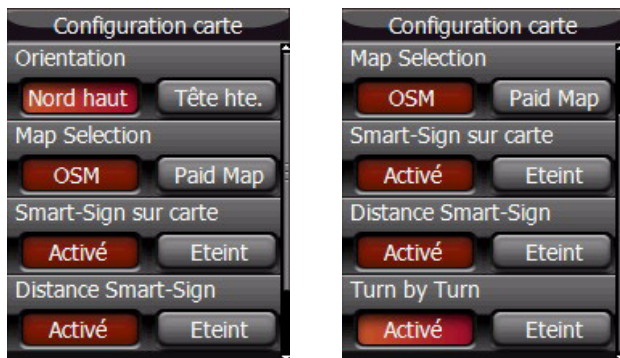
Configuration carte

Orientation

Nord haut

Tête hte.

Map Selection

OSM

Paid Map

Smart-Sign sur carte

Activé

Eteint

Distance Smart-Sign

Activé

Eteint

Configuration carte

Map Selection

OSM

Paid Map

Smart-Sign sur carte

Activé

Eteint

Distance Smart-Sign

Activé

Eteint

Turn by Turn

Activé

Eteint